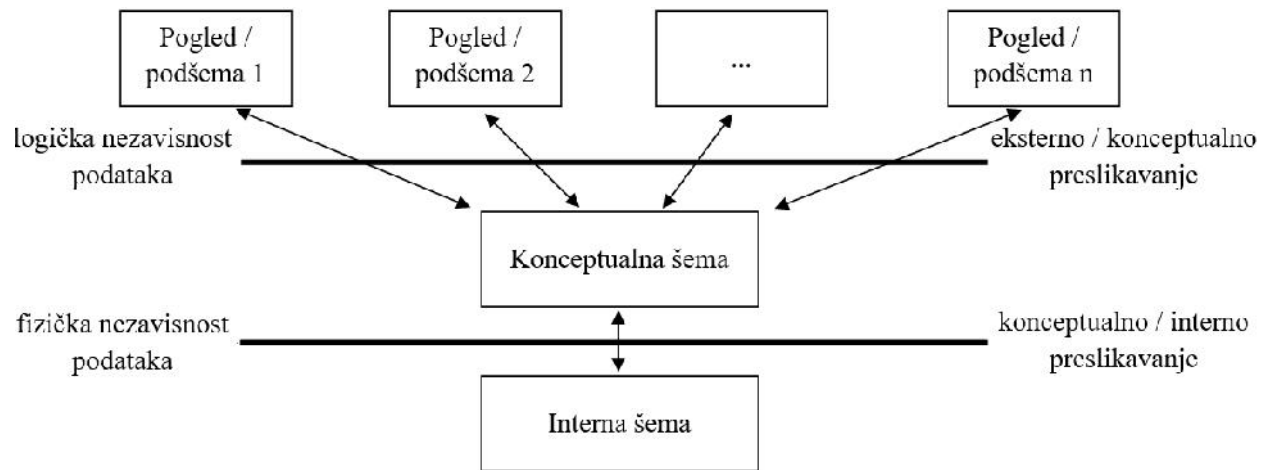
Pogled / podšema 1

Pogled / podšema 2

...

Pogled / podšema n

logička nezavisnost podataka

eksterno / konceptualno preslikavanje

Konceptualna šema

fizička nezavisnost podataka

konceptualno / interno preslikavanje

Interna šema